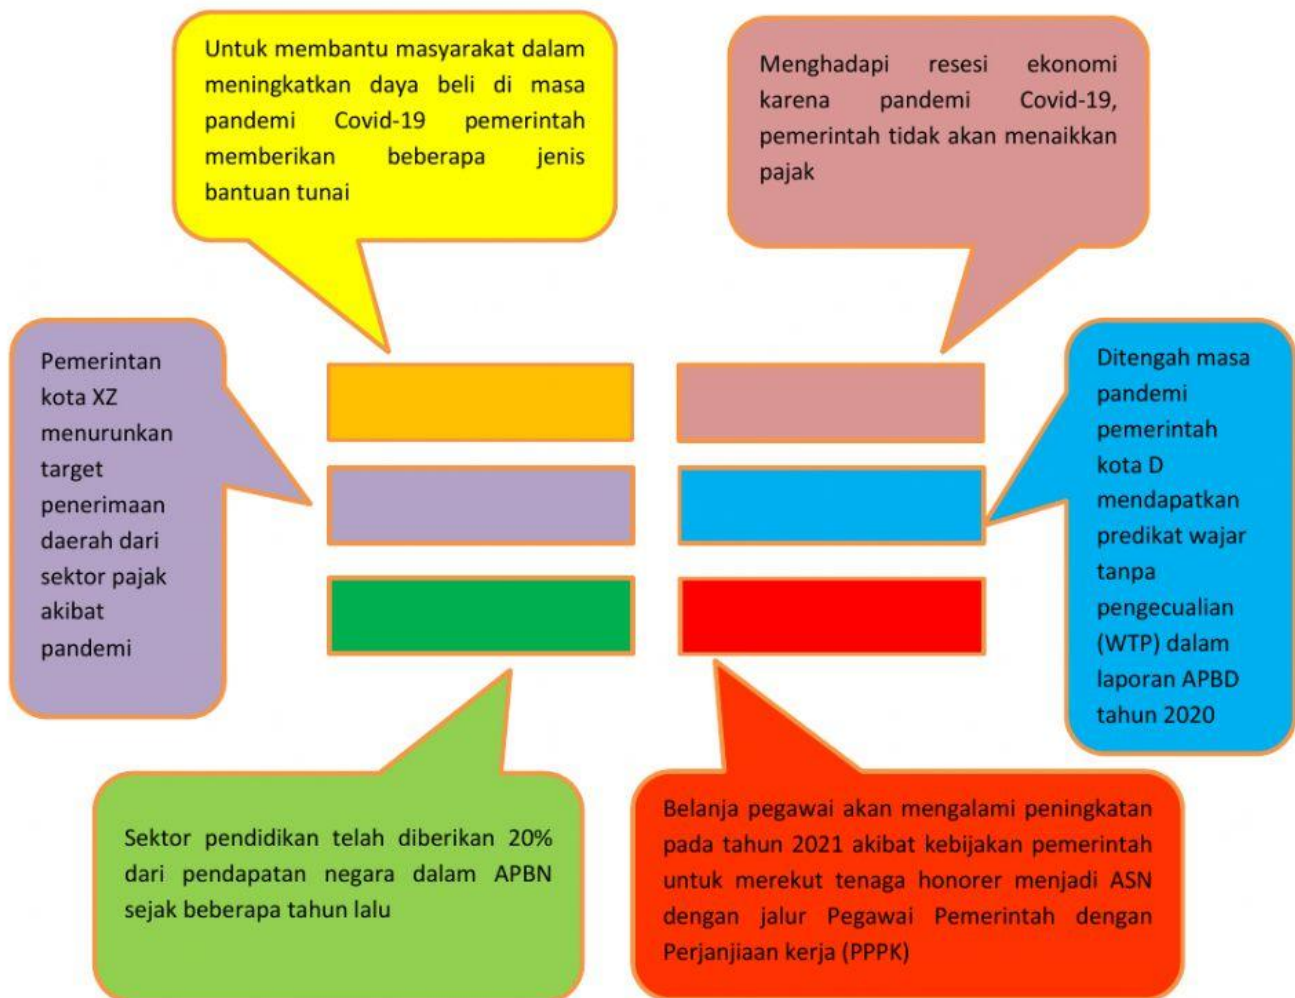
Untuk membantu masyarakat dalam meningkatkan daya beli di masa pandemi Covid-19 pemerintah memberikan beberapa jenis bantuan tunai

Menghadapi resesi ekonomi karena pandemi Covid-19, pemerintah tidak akan menaikkan pajak

Pemerintan kota XZ menurunkan target penerimaan daerah dari sektor pajak akibat pandemi

Ditengah masa pandemi pemerintah kota D mendapatkan predikat wajar tanpa pengecualian (WTP) dalam laporan APBD tahun 2020

Sektor pendidikan telah diberikan 20% dari pendapatan negara dalam APBN sejak beberapa tahun lalu

Belanja pegawai akan mengalami peningkatan pada tahun 2021 akibat kebijakan pemerintah untuk merekut tenaga honorer menjadi ASN dengan jalur Pegawai Pemerintah dengan Perjanjiaan kerja (PPPK)